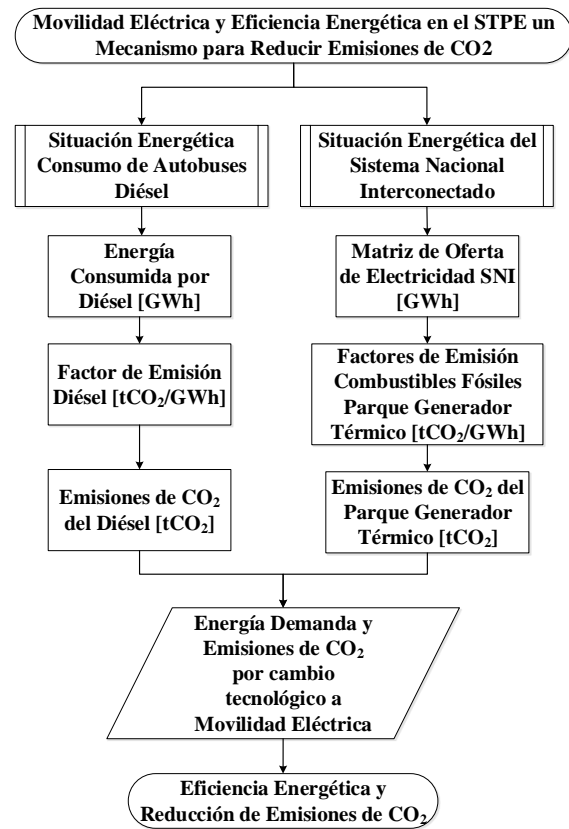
Movilidad Eléctrica y Eficiencia Energética en el STPE un Mecanismo para Reducir Emisiones de CO2

Situación Energética Consumo de Autobuses Diésel

Energía Consumida por Diésel [GWh]

Factor de Emisión Diésel [$tCO_2$/GWh]

Emisiones de $CO_2$ del Diésel [$tCO_2$]

Situación Energética del Sistema Nacional Interconectado

Matriz de Oferta de Electricidad SNI [GWh]

Factores de Emisión Combustibles Fósiles Parque Generador Térmico [$tCO_2$/GWh]

Emisiones de $CO_2$ del Parque Generador Térmico [$tCO_2$]

Energía Demanda y Emisiones de $CO_2$ por cambio tecnológico a Movilidad Eléctrica

Eficiencia Energética y Reducción de Emisiones de $CO_2$